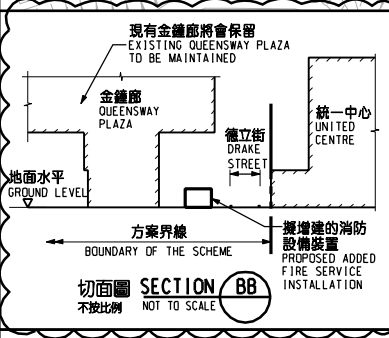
現有金鐘廊將會保留
EXISTING QUEENSWAY PLAZA
TO BE MAINTAINED

金鐘廊
QUEENSWAY
PLAZA

德立街
DRAKE
STREET

統一中心
UNITED
CENTRE

地面水平
GROUND LEVEL

方案界線
BOUNDARY OF THE SCHEME

擬增建的消防
設備裝置
PROPOSED ADDED
FIRE SERVICE
INSTALLATION

切面圖 SECTION BB
不按比例 NOT TO SCALE